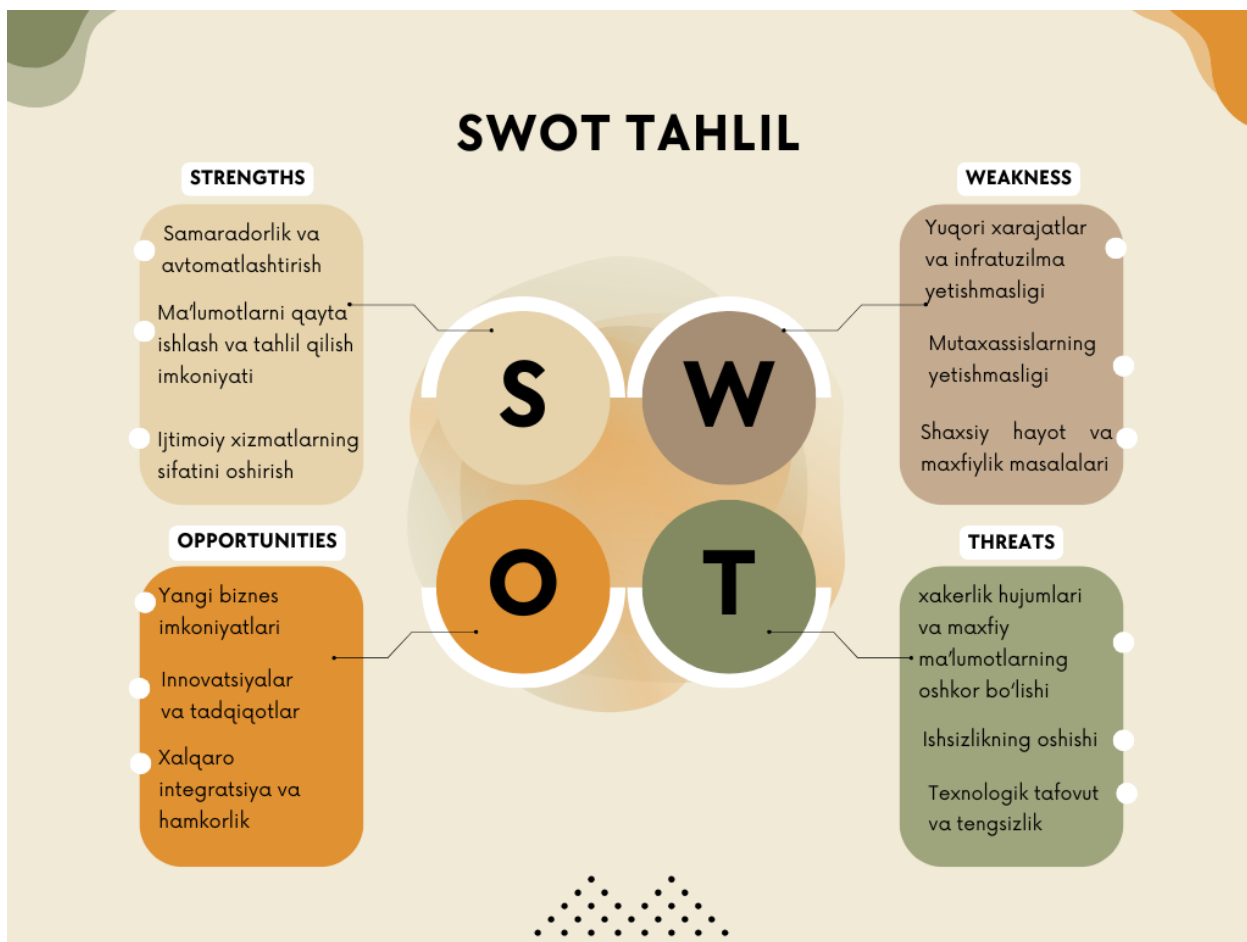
SWOT TAHLIL

STRENGTHS

Samaradorlik va avtomatlashtirish

Ma'lumotlarni qayta ishlash va tahlil qilish imkoniyati

Ijtimoiy xizmatlarning sifatini oshirish

WEAKNESS

Yuqori xarajatlar va infratuzilma yetishmasligi

Mutaxassislarning yetishmasligi

Shaxsiy hayot va maxfiylik masalalari

S

W

O

T

OPPORTUNITIES

Yangi biznes imkoniyatlari

Innovatsiyalar va tadqiqotlar

Xalqaro integratsiya va hamkorlik

THREATS

xakerlik hujumlari va maxfiy ma'lumotlarning oshkor bo'lishi

Ishsizlikning oshishi

Texnologik tafovut va tengsizlik